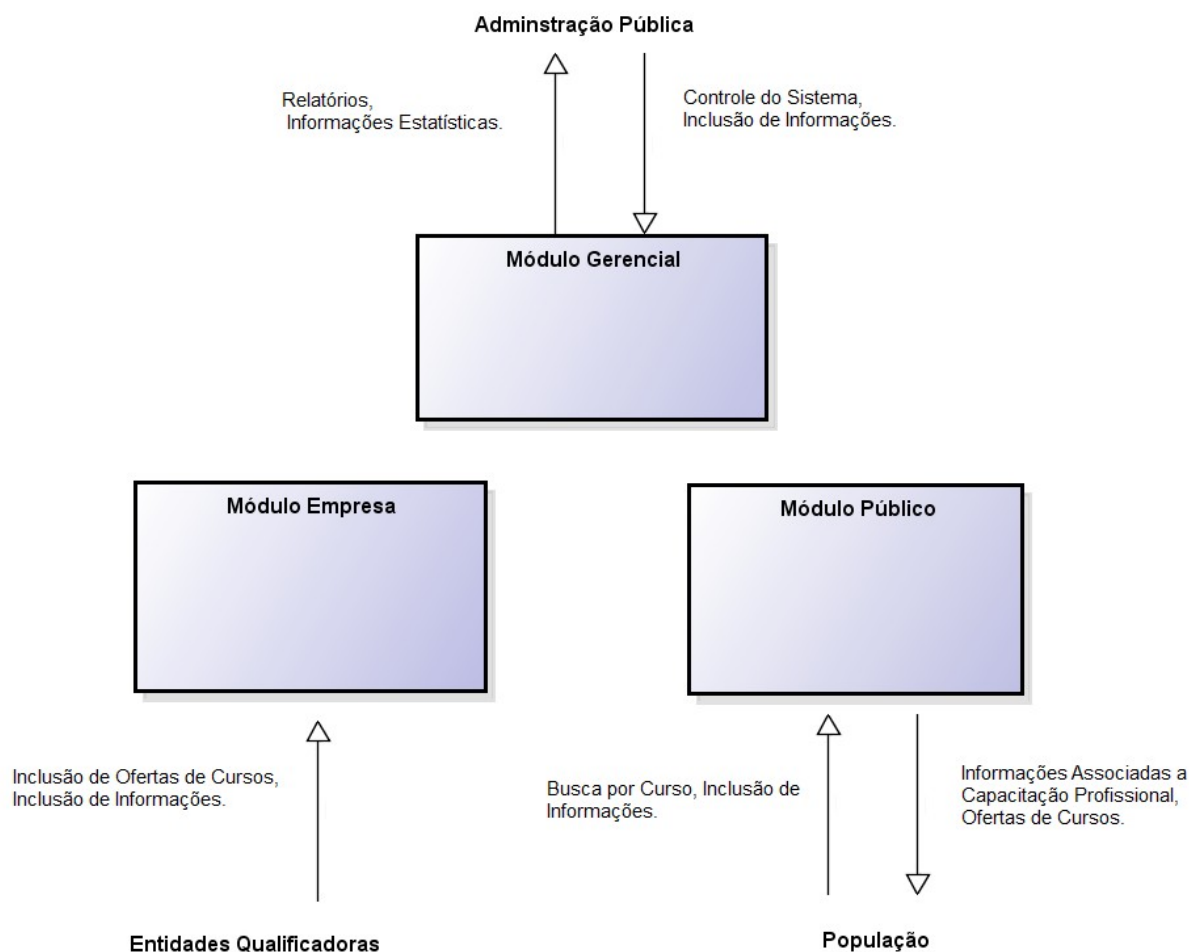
Adminstração Pública

Relatórios,
Informações Estatísticas.

Controle do Sistema,
Inclusão de Informações.

Módulo Gerencial

Módulo Empresa

Módulo Público

Inclusão de Ofertas de Cursos,
Inclusão de Informações.

Busca por Curso, Inclusão de Informações.

Informações Associadas a Capacitação Profissional, Ofertas de Cursos.

Entidades Qualificadoras

População